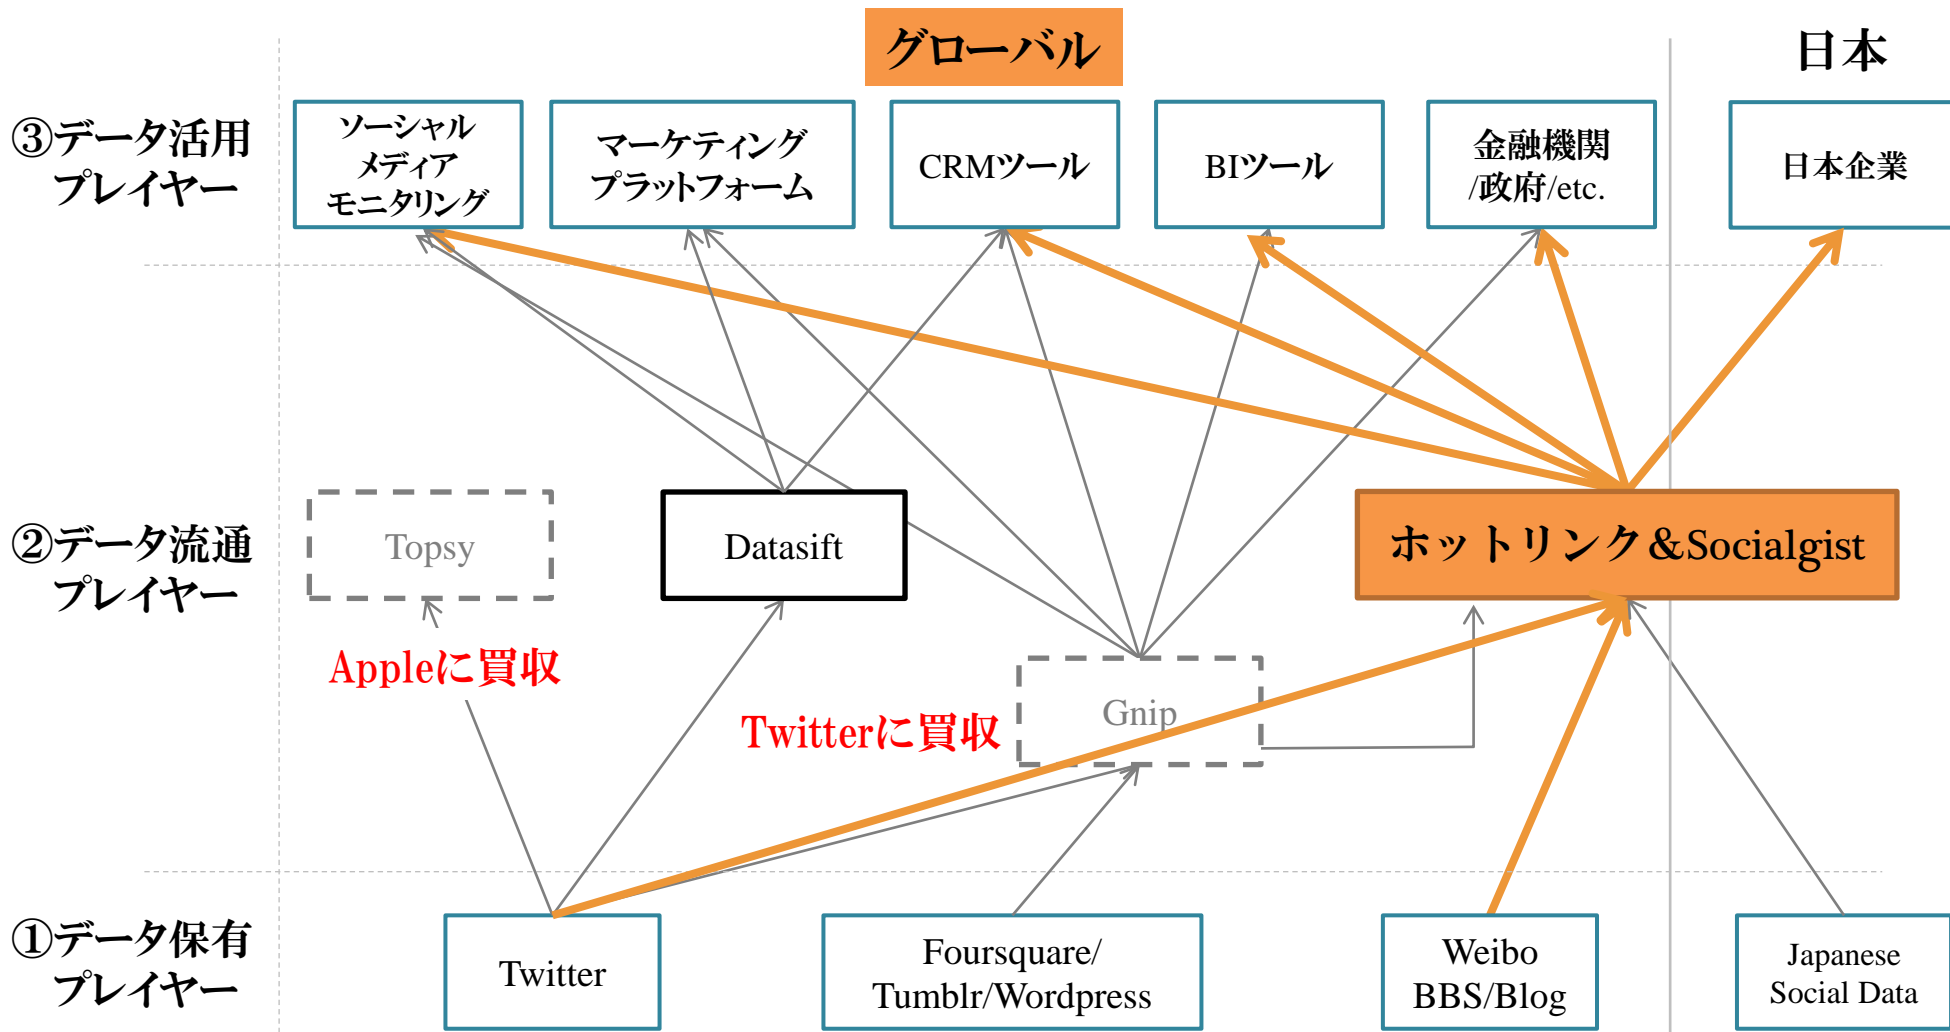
グローバル

日本

③データ活用プレイヤー

ソーシャルメディアモニタリング

マーケティングプラットフォーム

CRMツール

BIツール

金融機関/政府/etc.

日本企業

②データ流通プレイヤー

Topsy

Datasift

ホットリンク&Socialgist

Appleに買収

Twitterに買収

Gnip

①データ保有プレイヤー

Twitter

Foursquare/Tumblr/Wordpress

Weibo BBS/Blog

Japanese Social Data